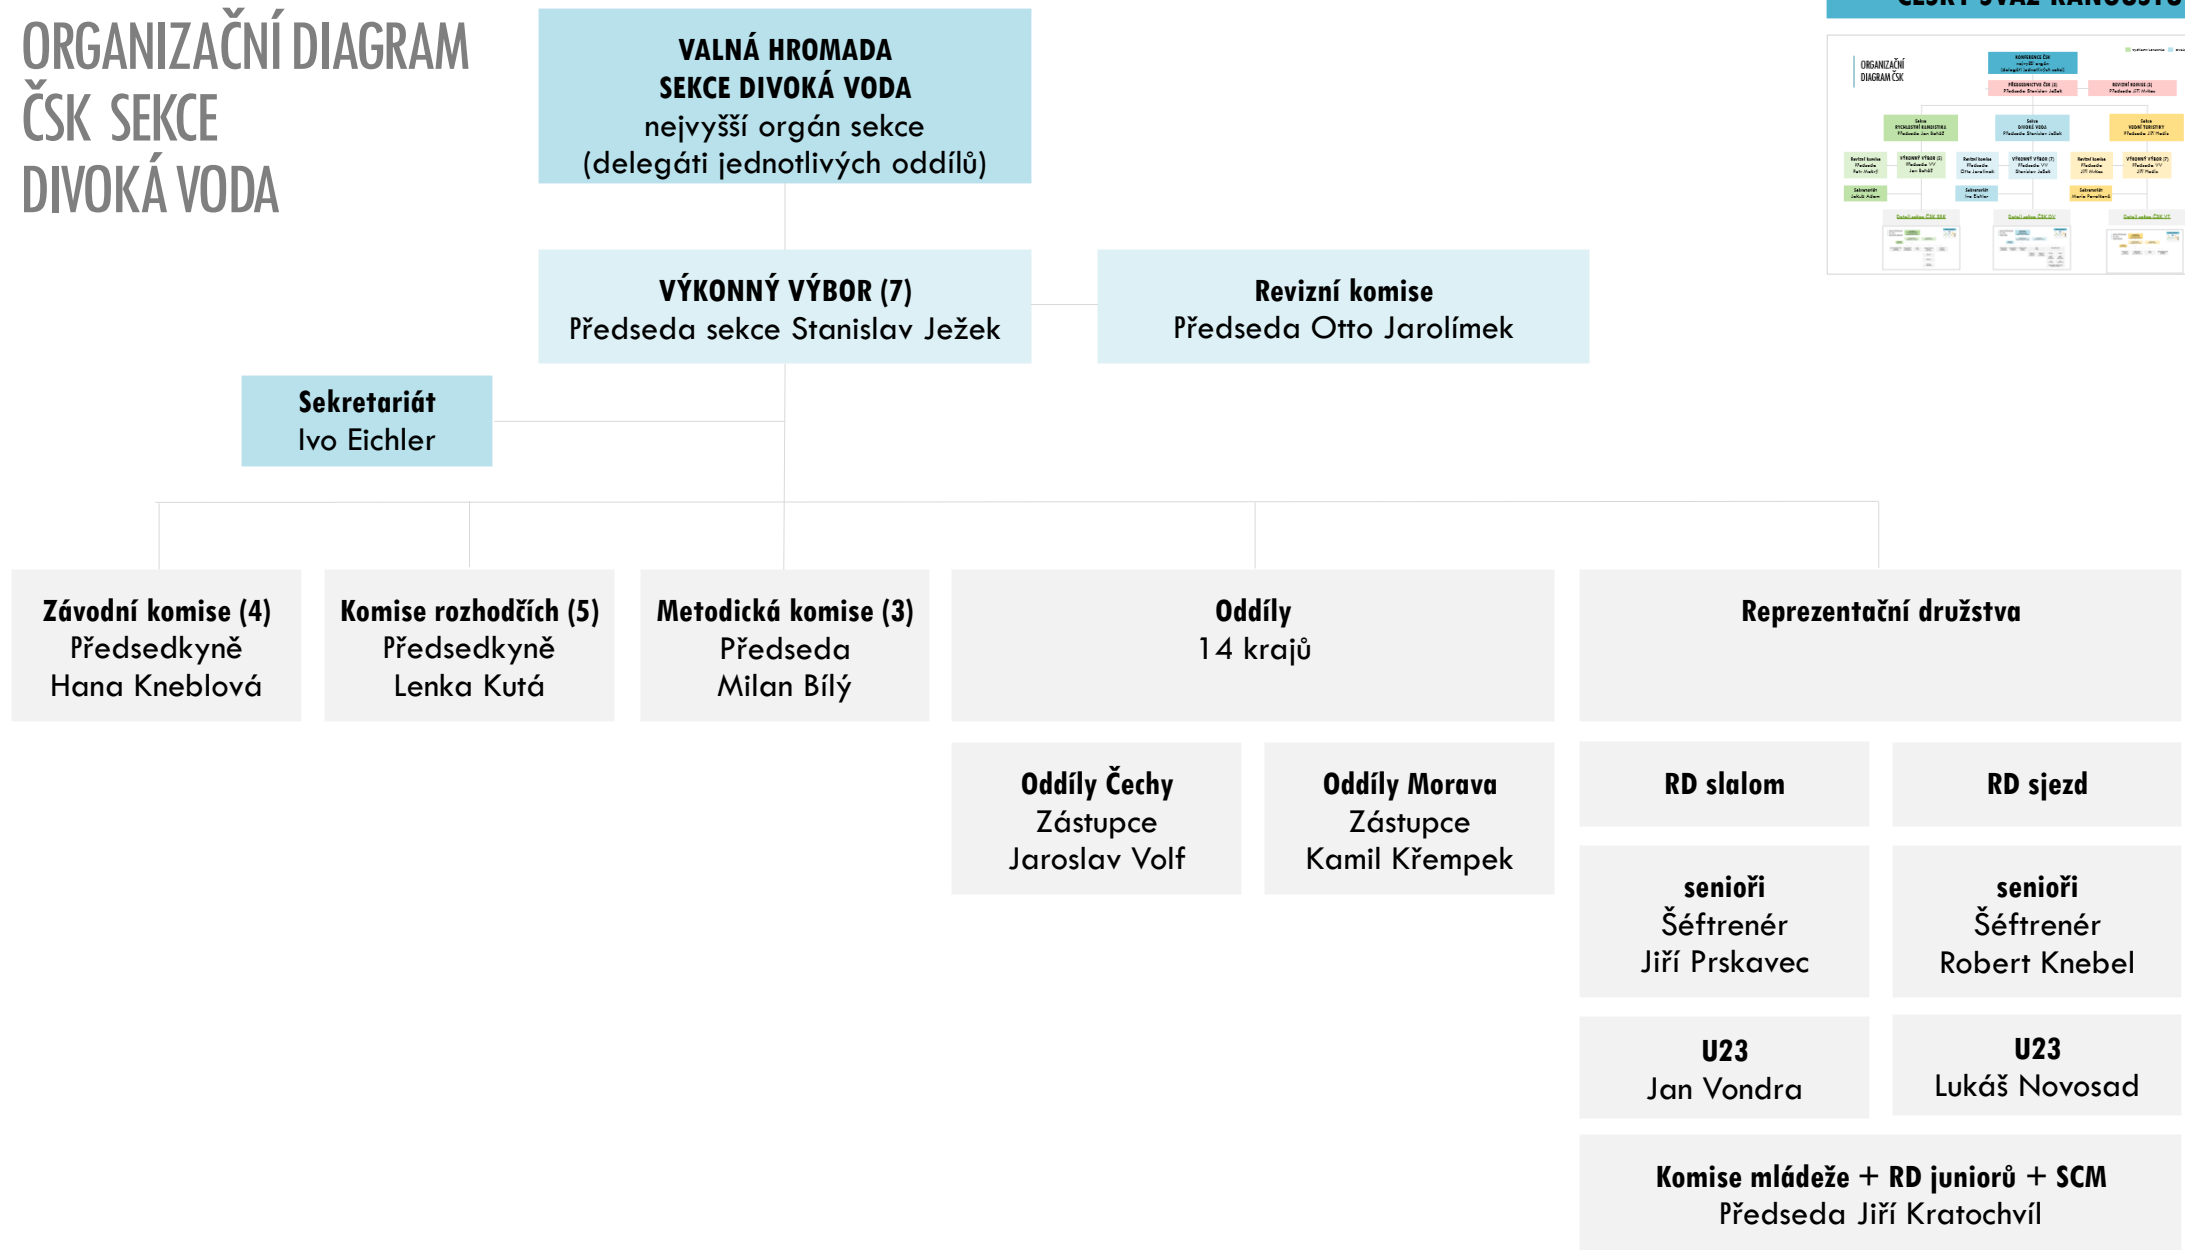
ORGANIZAČNÍ DIAGRAM
ČSK SEKCE
DIVOKÁ VODA

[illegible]

VALNÁ HROMADA
SEKCE DIVOKÁ VODA
nejvyšší orgán sekce
(delegáti jednotlivých oddílů)

VÝKONNÝ VÝBOR (7)
Předseda sekce Stanislav Ježek

Revizní komise
Předseda Otto Jarolímek

Sekretariát
Ivo Eichler

Závodní komise (4)
Předsedkyně
Hana Kneblová

Komise rozhodčích (5)
Předsedkyně
Lenka Kutá

Metodická komise (3)
Předseda
Milan Bílý

Oddíly
14 krajů

Reprezentační družstva

Oddíly Čechy
Zástupce
Jaroslav Volf

Oddíly Morava
Zástupce
Kamil Křempek

RD slalom

RD sjezd

senioři
Šéftrenér
Jiří Prskavec

senioři
Šéftrenér
Robert Knebel

U23
Jan Vondra

U23
Lukáš Novosad

Komise mládeže + RD juniorů + SCM
Předseda Jiří Kratochvíl